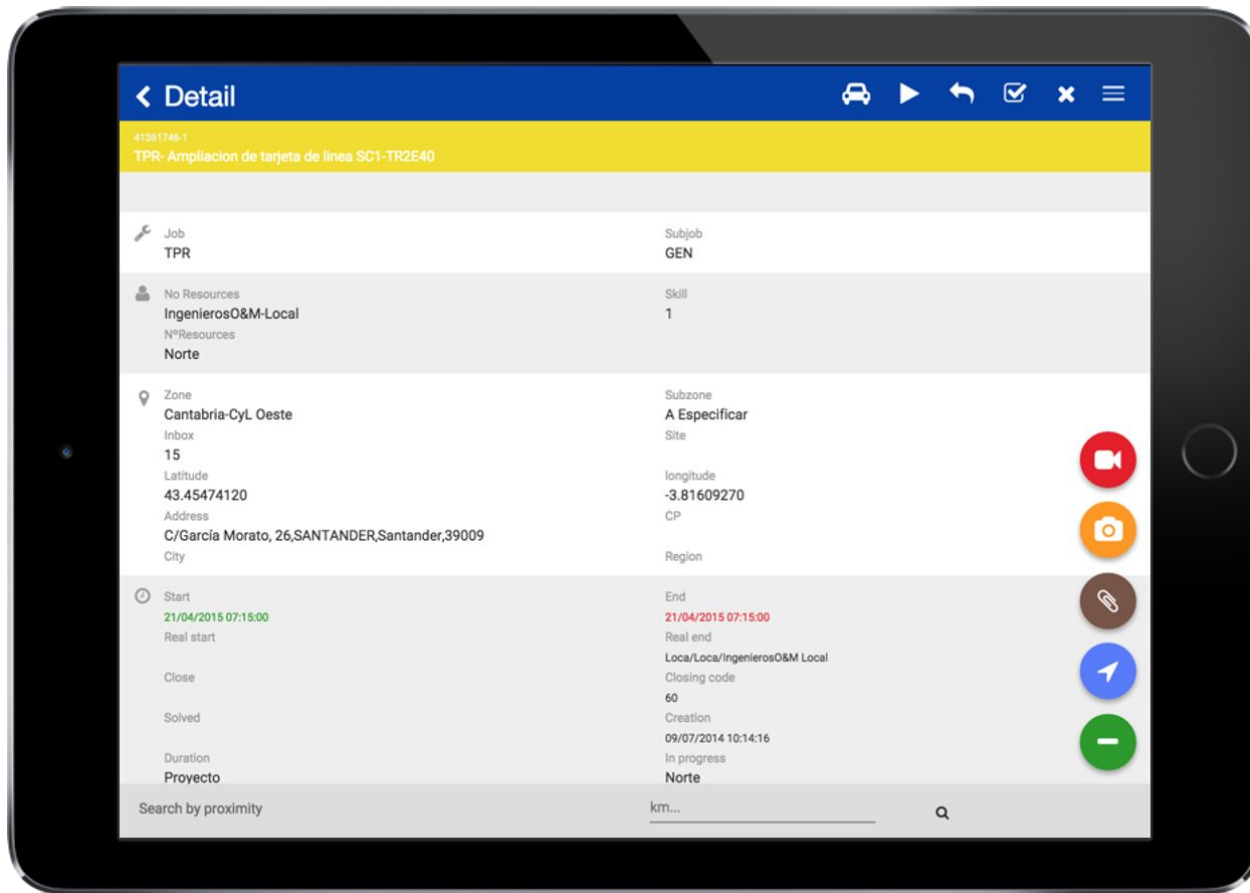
< Detail

41361746-1
TPR- Ampliacion de tarjeta de linea SC1-TR2E40

Job
TPR

Subjob
GEN

No Resources
IngenierosO&M-Local
NºResources
Norte

Skill
1

Zone
Cantabria-CyL Oeste
Inbox
15
Latitude
43.45474120
Address
C/García Morato, 26,SANTANDER,Santander,39009
City

Subzone
A Especificar
Site

longitude
-3.81609270
CP

Region

Start
21/04/2015 07:15:00
Real start

Close

Solved

Duration
Proyecto

End
21/04/2015 07:15:00
Real end
Loca/Loca/IngenierosO&M Local
Closing code
60
Creation
09/07/2014 10:14:16
In progress
Norte

Search by proximity
km...